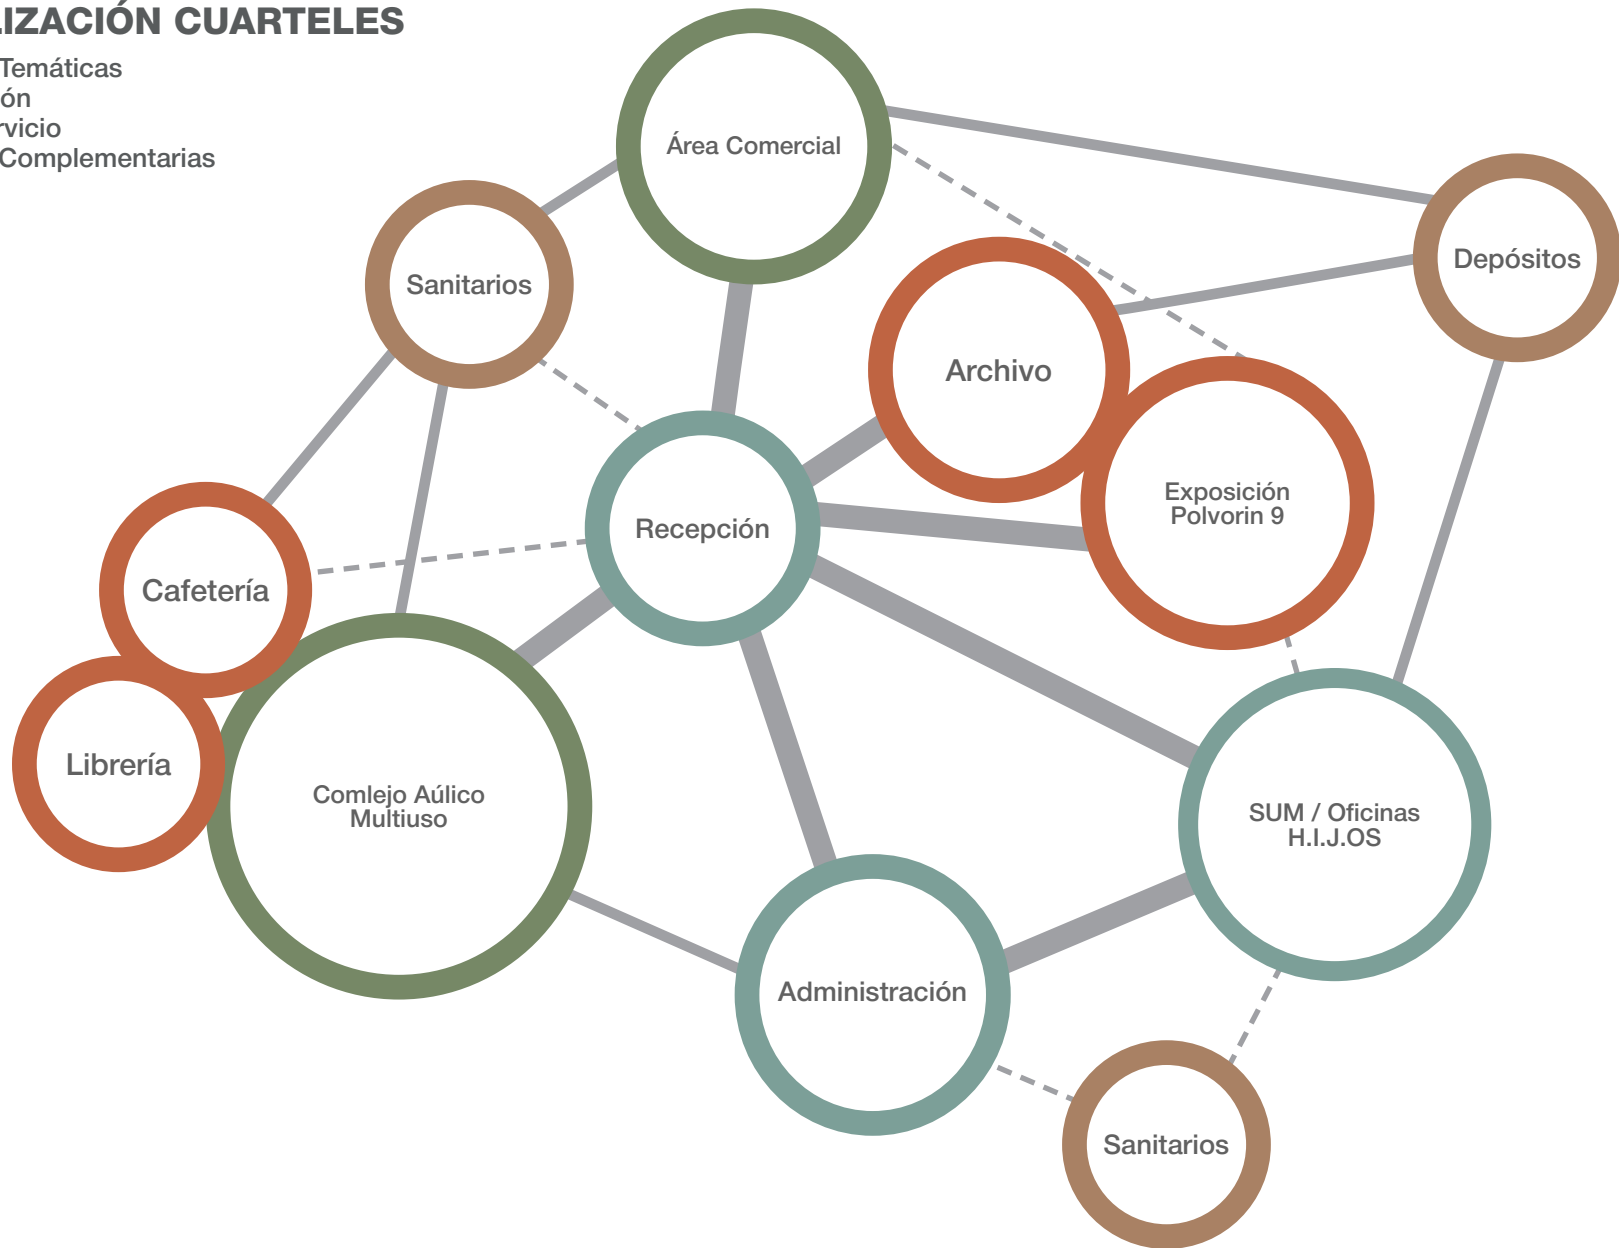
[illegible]IZACIÓN CUARTELES
Temáticas
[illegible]ón
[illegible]vicio
Complementarias

Área Comercial
Sanitarios
Depósitos
Archivo
Exposición Polvorin 9
Recepción
Cafetería
Librería
Comlejo Aúlico Multiuso
SUM / Oficinas H.I.J.OS
Administración
Sanitarios